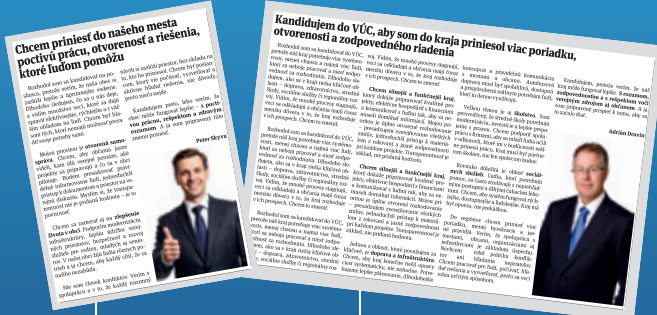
Chcem priniesť do našeho mesta poctivú prácu, otvorenosť a riešenia, ktoré ľuďom pomôžu

Peter Skyva

Kandidujem do VÚC, aby som do kraja priniesol viac poriadku, otvorenosti a zodpovedného riadenia

Adrián Dravin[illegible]

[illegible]